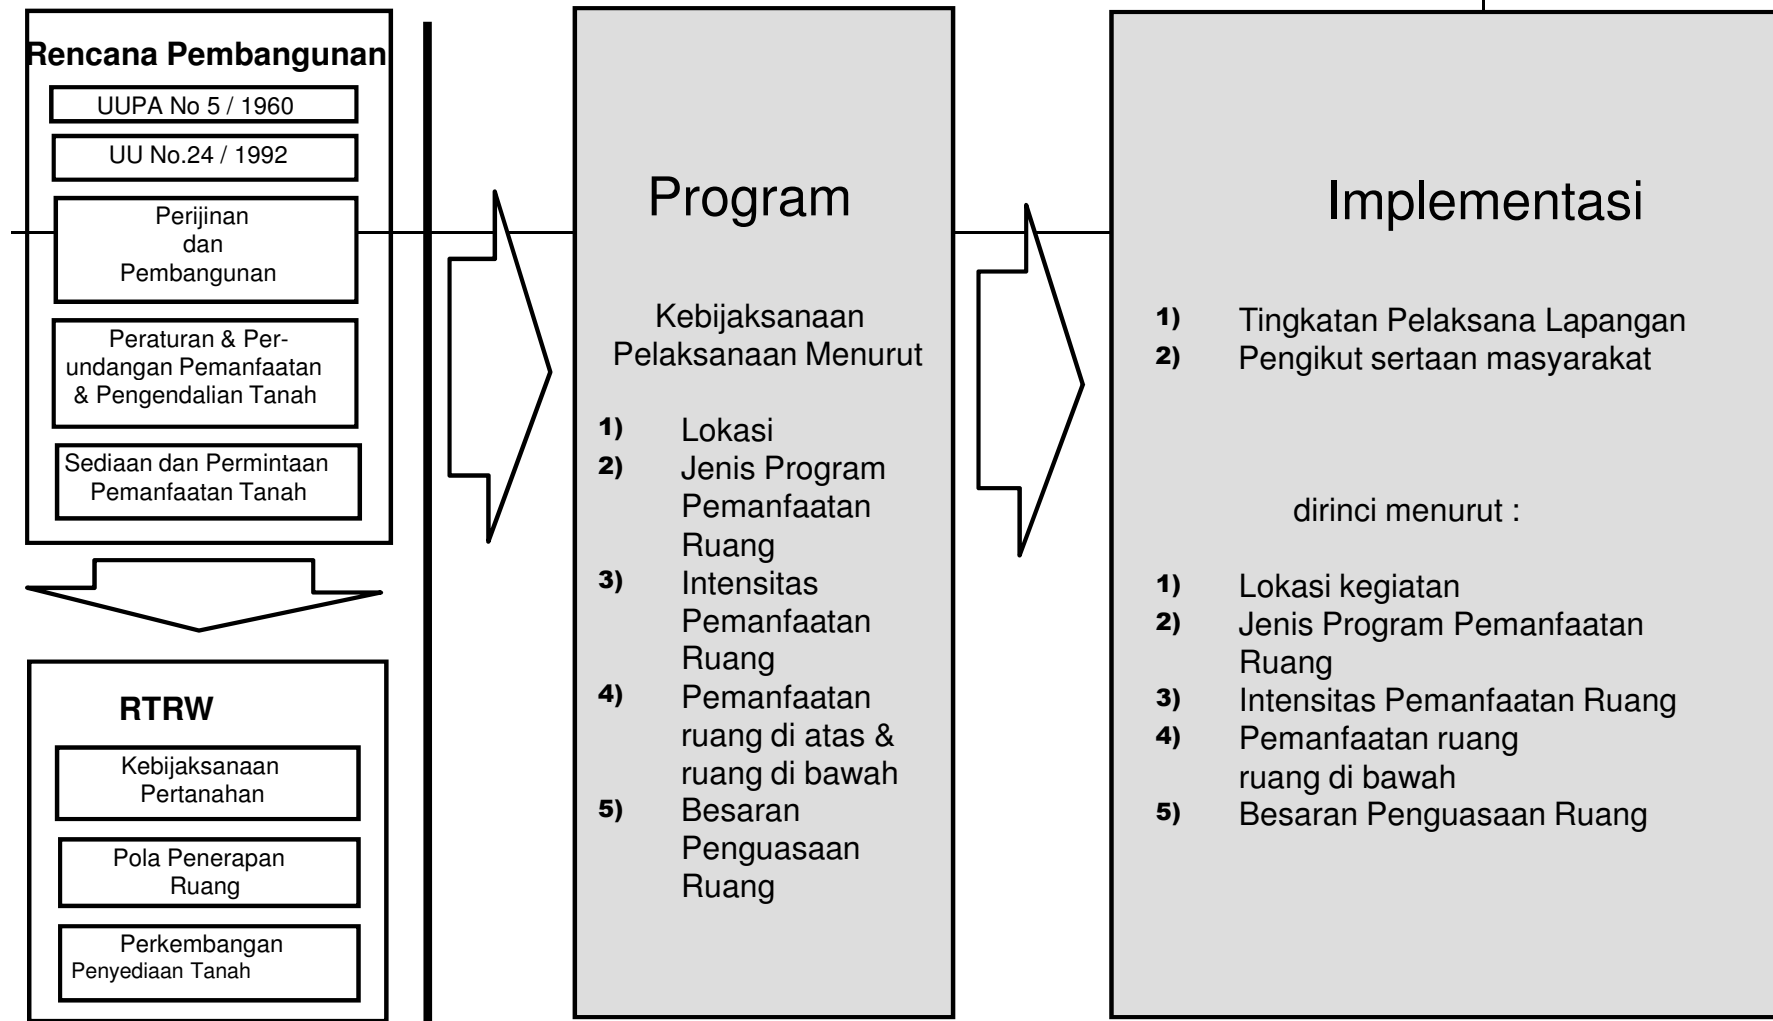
Rencana Pembangunan

UUPA No 5 / 1960

UU No.24 / 1992

Perijinan dan Pembangunan

Peraturan & Perundangan Pemanfaatan & Pengendalian Tanah

Sediaan dan Permintaan Pemanfaatan Tanah

RTRW

Kebijaksanaan Pertanahan

Pola Penerapan Ruang

Perkembangan Penyediaan Tanah

Program

Kebijaksanaan Pelaksanaan Menurut

1) Lokasi
2) Jenis Program Pemanfaatan Ruang
3) Intensitas Pemanfaatan Ruang
4) Pemanfaatan ruang di atas & ruang di bawah
5) Besaran Penguasaan Ruang

Implementasi

1) Tingkatan Pelaksana Lapangan
2) Pengikut sertaan masyarakat

dirinci menurut :

1) Lokasi kegiatan
2) Jenis Program Pemanfaatan Ruang
3) Intensitas Pemanfaatan Ruang
4) Pemanfaatan ruang ruang di bawah
5) Besaran Penguasaan Ruang